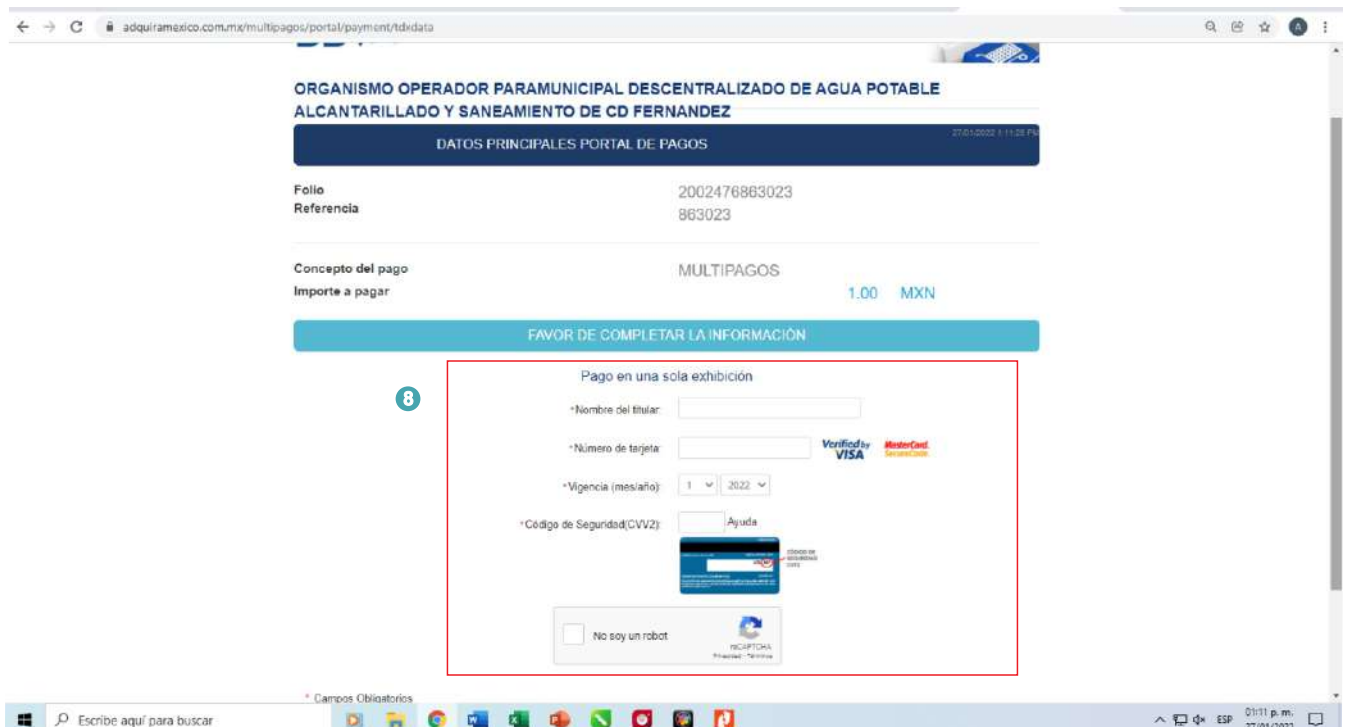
adquiramexico.com.mx/multipagos/portal/payment/tdxdata

ORGANISMO OPERADOR PARAMUNICIPAL DESCENTRALIZADO DE AGUA POTABLE ALCANTARILLADO Y SANEAMIENTO DE CD FERNANDEZ

DATOS PRINCIPALES PORTAL DE PAGOS

27/01/2022 1:11:28 PM

Folio
Referencia

2002476863023
863023

Concepto del pago
Importe a pagar

MULTIPAGOS
1.00 MXN

FAVOR DE COMPLETAR LA INFORMACIÓN

Pago en una sola exhibición

8

*Nombre del titular:

*Número de tarjeta:

Verified by VISA

MasterCard. SecureCode.

*Vigencia (mes/año): 1 2022

*Código de Seguridad(CVV2): Ayuda

No soy un robot

reCAPTCHA
Privacidad - Términos

* Campos Obligatorios

Escribe aquí para buscar

ESP 01:11 p. m. 27/01/2022